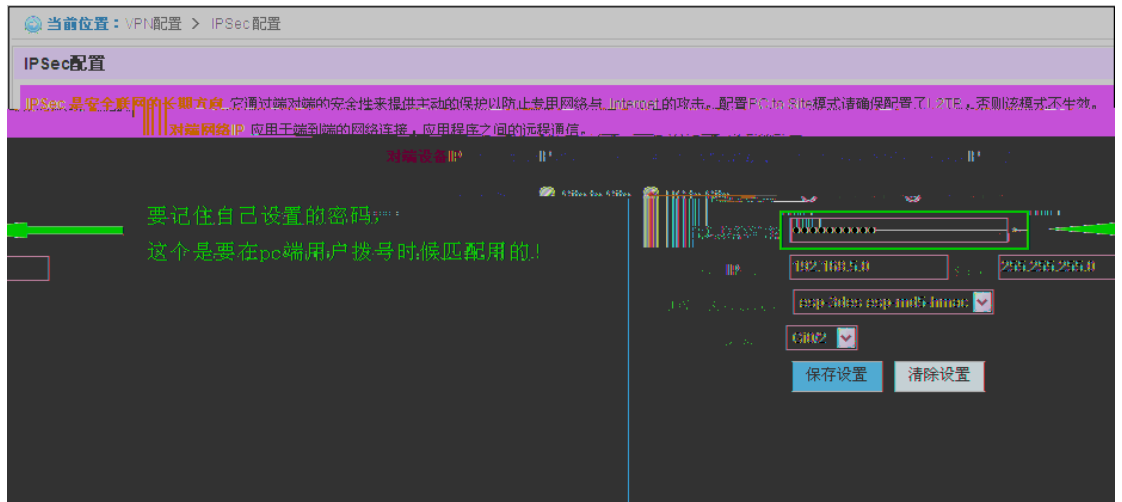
当前位置：VPN配置 > IPSec配置

IPSec配置

IPSec是安全联网的长期方向，它通过端对端的安全性来提供主动的保护以防止专用网络与Internet的攻击。配置PC to Site模式请确保配置了L2TP，否则该模式不生效。

对端网络IP 应用于端到端的网络连接，应用程序之间的远程通信。

对端设备IP

要记住自己设置的密码，

这个是要在pc端用户拨号时候匹配用的！

●●●●●●●●●

192.168.5.0

255.255.255.0

esp-3des-esp-md5-hmac

G802

保存设置 清除设置